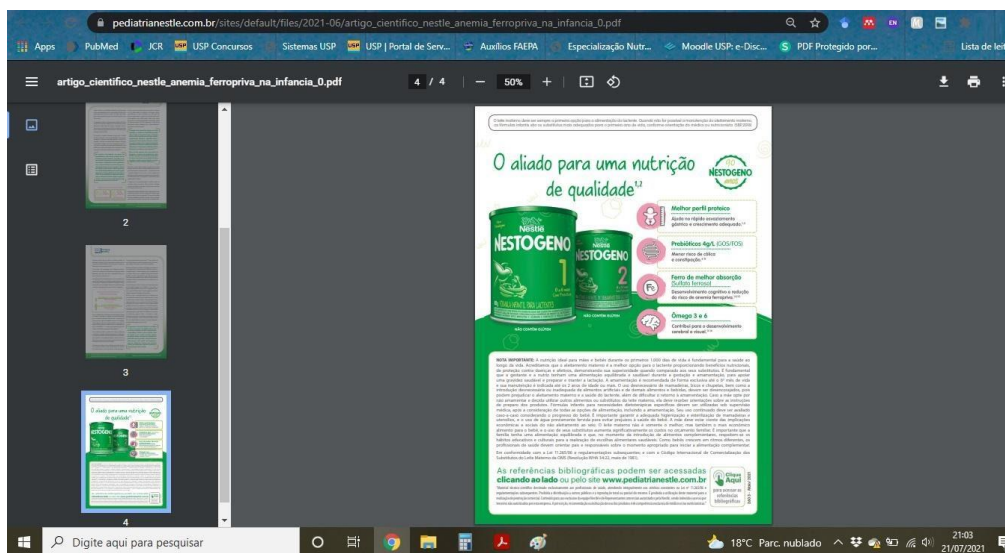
pediatrianestle.com.br/sites/default/files/2021-06/artigo_cientifico_nestle_anemia_ferropriva_na_infancia_0.pdf

Apps PubMed JCR USP Concursos Sistemas USP USP | Portal de Serv... Auxílios FAEPA Especialização Nutr... Moodle USP: e-Disc... PDF Protegido por... Lista de lei

artigo_cientifico_nestle_anemia_ferropriva_na_infancia_0.pdf 4 / 4 50%

2

3

4

O aliado para uma nutrição de qualidade

NESTOGENO

Nestlé NESTOGENO 1

NESTOGENO 2

Melhor perfil proteico

Prebióticos 4g/L (GOS/FOS)

Ferro de melhor absorção Sulfato ferroso

Ômega 3 e 6

NÃO CONTÉM GLÚTEN

NÃO CONTÉM GLÚTEN

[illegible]

As referências bibliográficas podem ser acessadas clicando ao lado ou pelo site www.pediatrianestle.com.br

Clique Aqui

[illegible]

Digite aqui para pesquisar

18°C Parc. nublado 21:03 21/07/2021